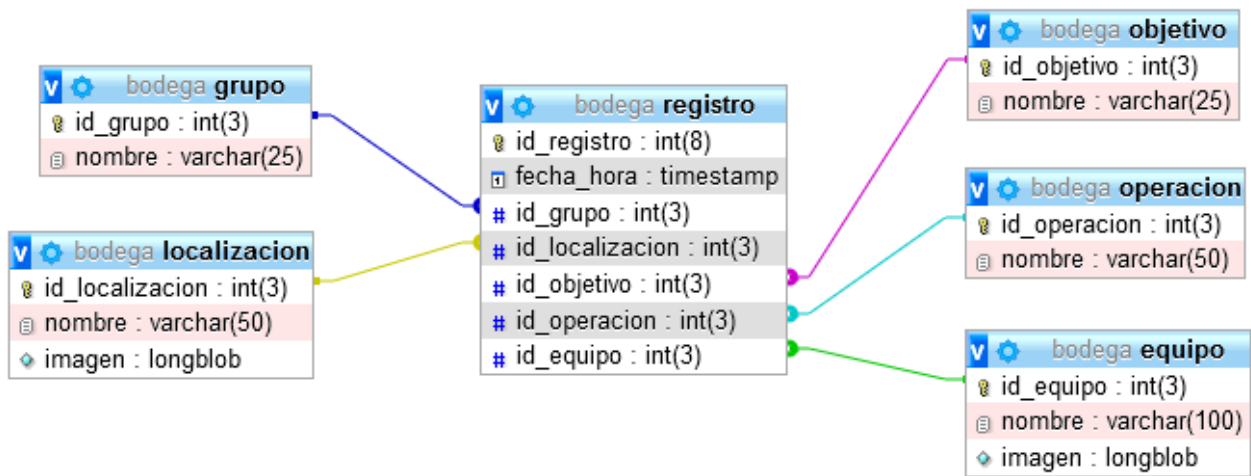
bodega grupo
id_grupo : int(3)
nombre : varchar(25)

bodega localizacion
id_localizacion : int(3)
nombre : varchar(50)
imagen : longblob

bodega registro
id_registro : int(8)
fecha_hora : timestamp
id_grupo : int(3)
id_localizacion : int(3)
id_objetivo : int(3)
id_operacion : int(3)
id_equipo : int(3)

bodega objetivo
id_objetivo : int(3)
nombre : varchar(25)

bodega operacion
id_operacion : int(3)
nombre : varchar(50)

bodega equipo
id_equipo : int(3)
nombre : varchar(100)
imagen : longblob